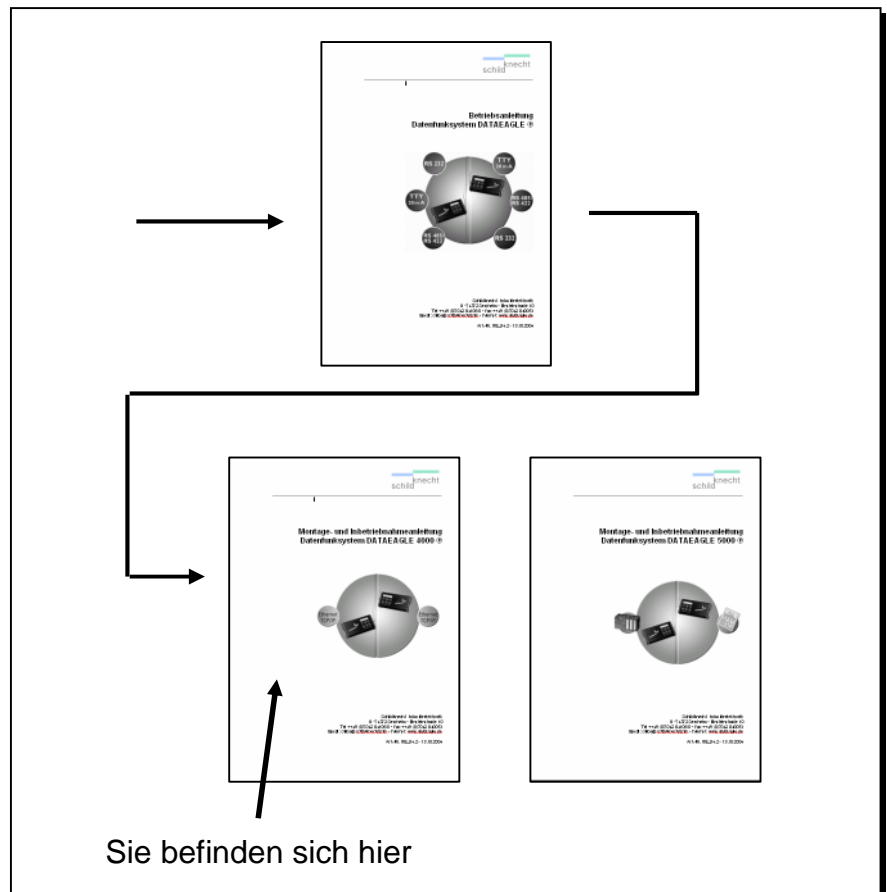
schild knecht

Betriebsanleitung
Datenfunksystem DATAEAGLE ®

RS 232
TTY 20mA
TTY 20mA
RS 485 RS 422
RS 485 RS 422
RS 232

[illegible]

schild knecht

Montage- und Inbetriebnahmeanleitung
Datenfunksystem DATAEAGLE 4000 ®

Ethernet TCP/IP
Ethernet TCP/IP

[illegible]

schild knecht

Montage- und Inbetriebnahmeanleitung
Datenfunksystem DATAEAGLE 5000 ®

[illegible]

Sie befinden sich hier